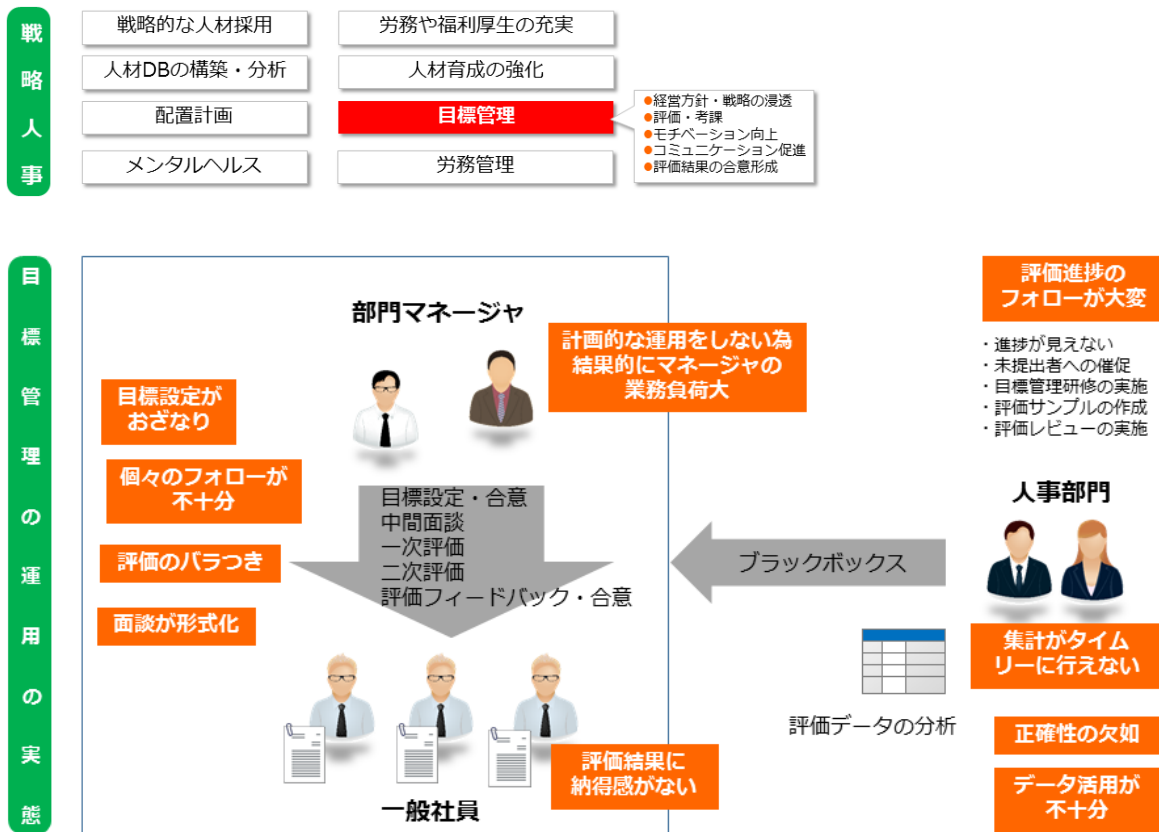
戦略人事

戦略的な人材採用
労務や福利厚生の充実
人材DBの構築・分析
人材育成の強化
配置計画
目標管理
メンタルヘルス
労務管理

●経営方針・戦略の浸透
●評価・考課
●モチベーション向上
●コミュニケーション促進
●評価結果の合意形成

目標管理の運用の実態

部門マネージャ

計画的な運用をしない為結果的にマネージャの業務負荷大

目標設定がおざなり

個々のフォローが不十分

評価のバラつき

面談が形式化

目標設定・合意
中間面談
一次評価
二次評価
評価フィードバック・合意

ブラックボックス

評価結果に納得感がない

一般社員

評価進捗のフォローが大変

・進捗が見えない
・未提出者への催促
・目標管理研修の実施
・評価サンプルの作成
・評価レビューの実施

人事部門

集計がタイムリーに行えない

評価データの分析

正確性の欠如

データ活用が不十分